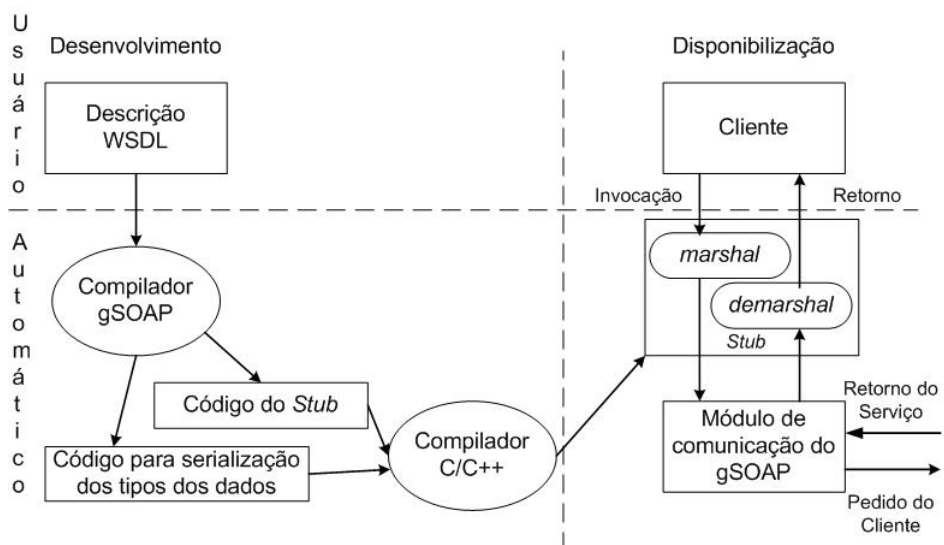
Usuário

Desenvolvimento

Disponibilização

Descrição WSDL

Cliente

Invocação

Retorno

Automático

marshal

demarshal

Compilador gSOAP

Stub

Código do Stub

Retorno do Serviço

Módulo de comunicação do gSOAP

Compilador C/C++

Código para serialização dos tipos dos dados

Pedido do Cliente